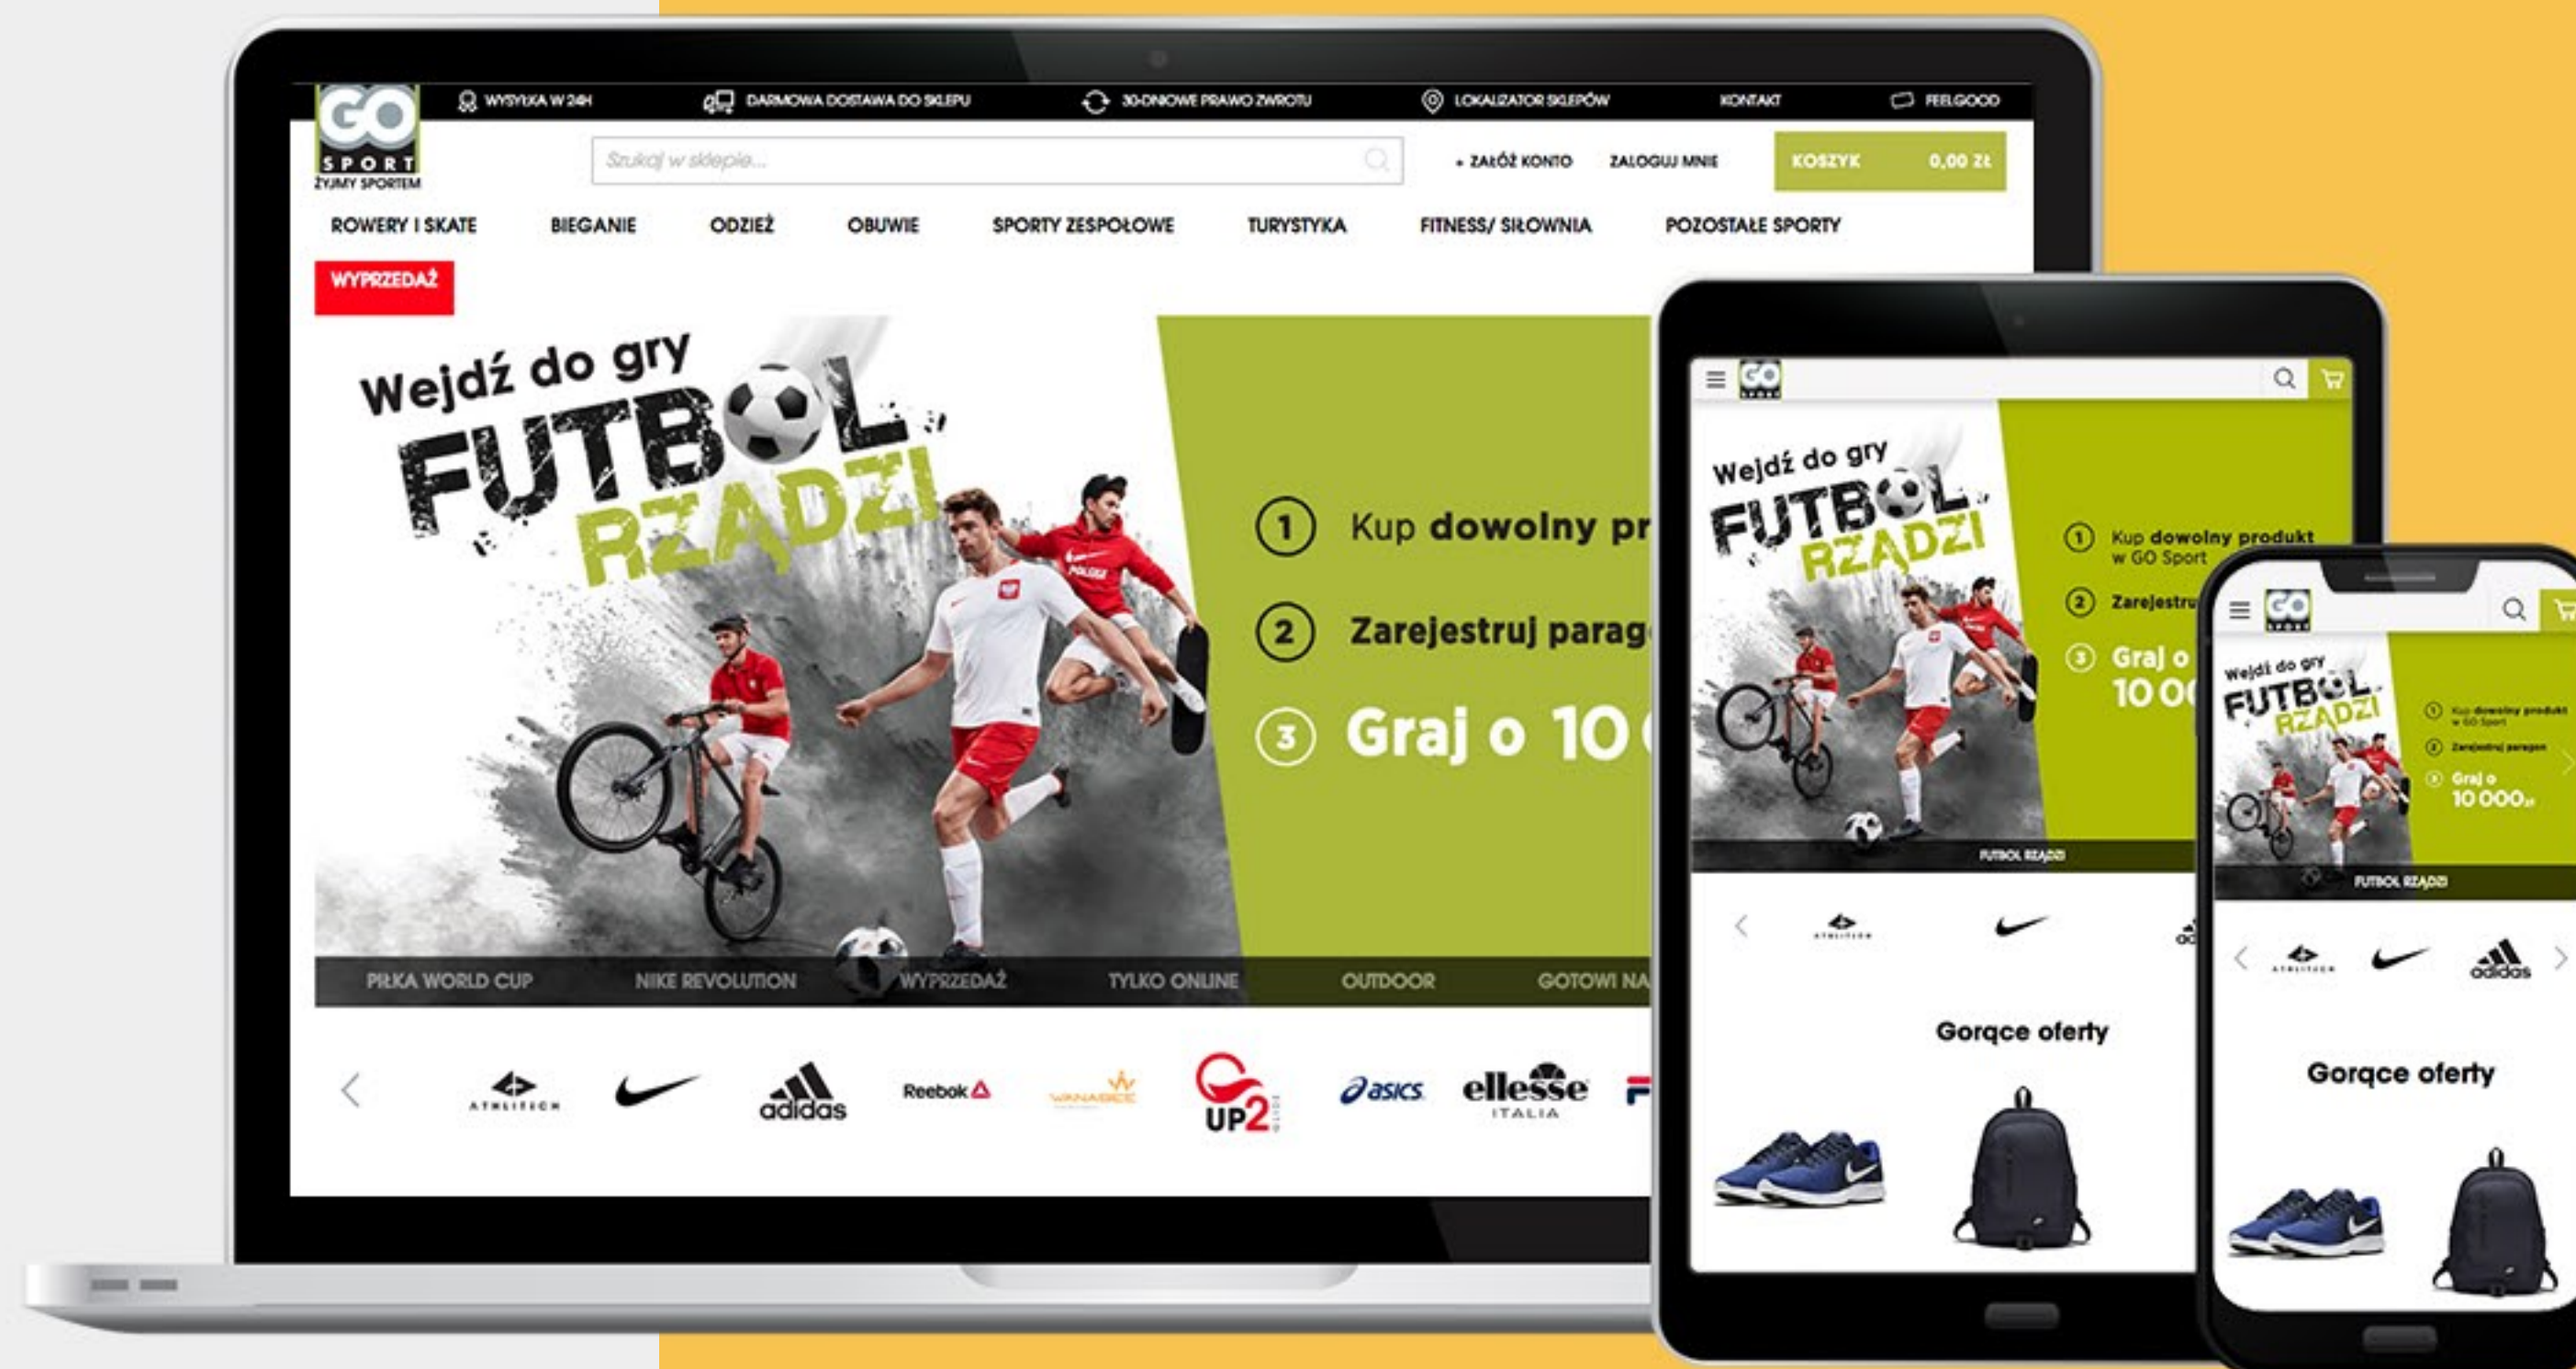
GO SPORT ŻYJMY SPORTEM

WYSYŁKA W 24H DARMOWA DOSTAWA DO SKLEPU 30-DNIOWE PRAWO ZWROTU LOKALIZATOR SKLEPÓW KONTAKT FEELGOOD

Szukaj w sklepie...

+ ZAŁÓŻ KONTO ZALOGUJ MNIE KOSZYK 0,00 ZŁ

ROWERY I SKATE BIEGANIE ODZIEŻ OBUWIE SPORTY ZESPOŁOWE TURYSTYKA FITNESS/ SIŁOWNIA POZOSTAŁE SPORTY

WYPRZEDAŻ

Wejdź do gry FUTBOL RZĄDZI

1 Kup dowolny pr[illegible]

2 Zarejestruj parag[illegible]

3 Graj o 10 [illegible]

PIŁKA WORLD CUP NIKE REVOLUTION WYPRZEDAŻ TYLKO ONLINE OUTDOOR GOTOWI NA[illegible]

ATHLITECH adidas Reebok WANABEE UP2 asics ellesse ITALIA

Wejdź do gry FUTBOL RZĄDZI

1 Kup dowolny produkt w GO Sport

2 Zarejestru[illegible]

3 Graj o 10 0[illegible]

FUTBOL RZĄDZI

Gorące oferty

Wejdź do gry FUTBOL RZĄDZI

1 Kup dowolny produkt w GO Sport

2 Zarejestruj paragon

3 Graj o 10 000zł

FUTBOL RZĄDZI

ATHLITECH adidas

Gorące oferty